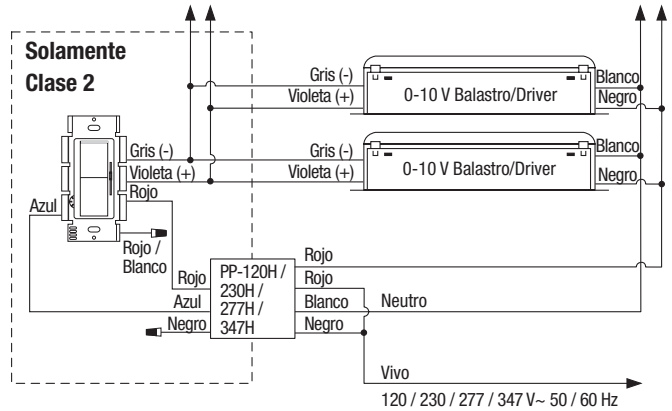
Solamente
Clase 2

Gris (-)
Violeta (+)
0-10 V Balastro/Driver
Blanco
Negro

Gris (-)
Violeta (+)
Rojo
Gris (-)
Violeta (+)
0-10 V Balastro/Driver
Blanco
Negro

Azul
Rojo / Blanco
Rojo
PP-120H / 230H / 277H / 347H
Rojo
Rojo
Azul
Blanco
Neutro
Negro
Negro

Vivo
120 / 230 / 277 / 347 V~ 50 / 60 Hz